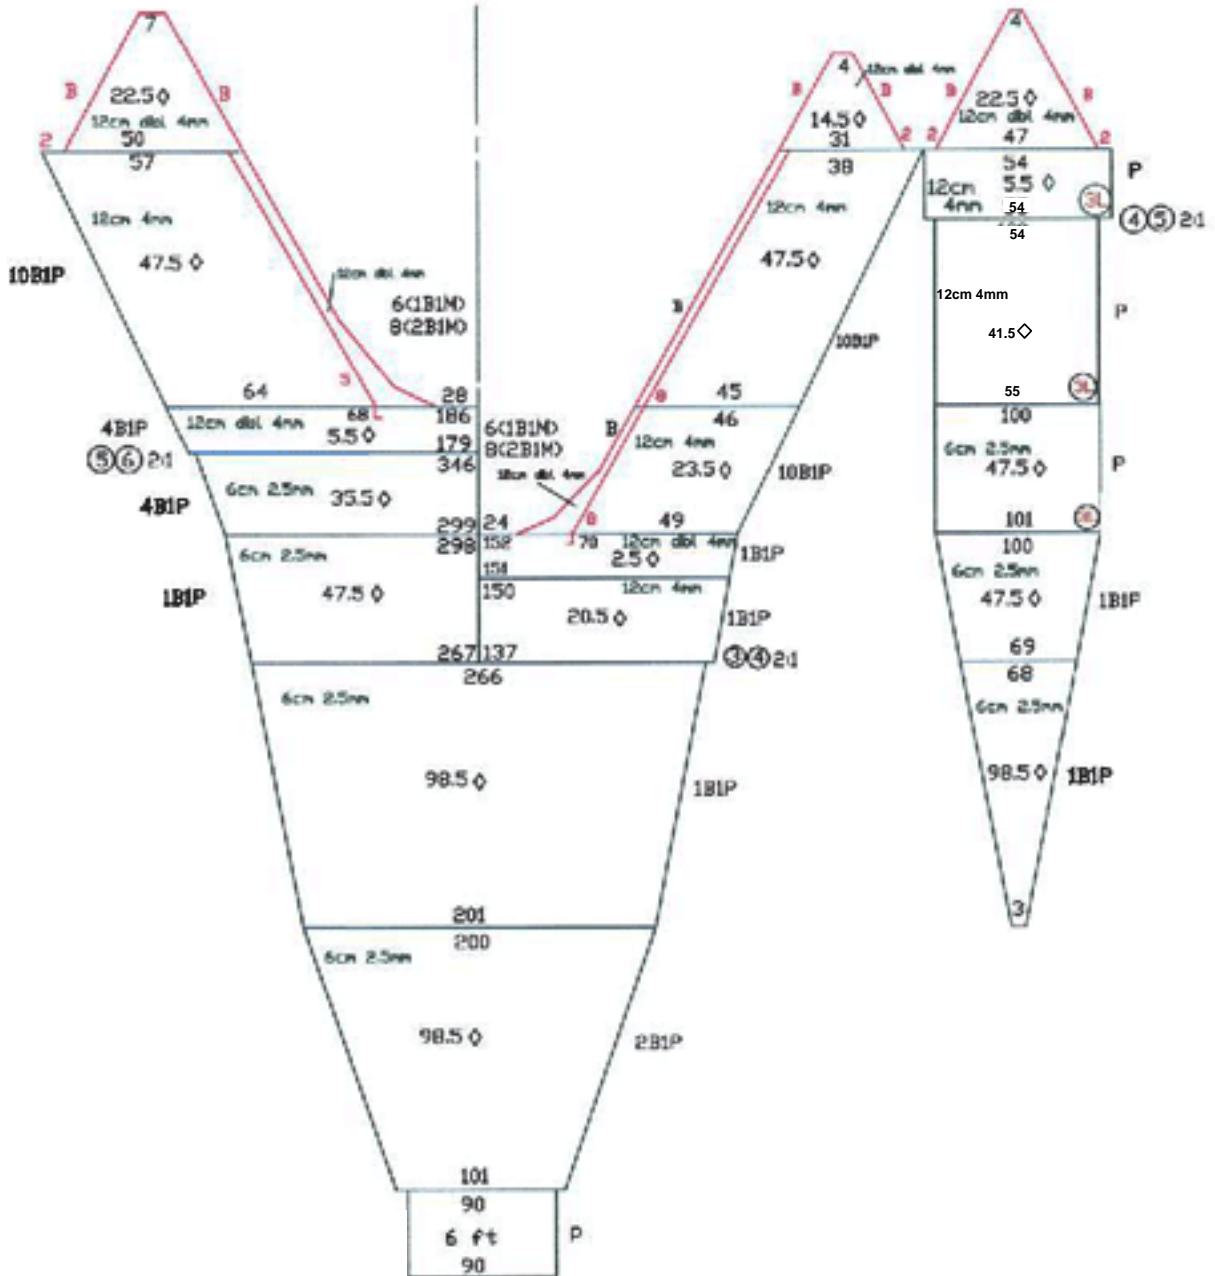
7
B
B
22.5 ◊
12cm dbl 4mm
2
50
57
12cm 4mm
47.5 ◊
10B1P
12cm dbl 4mm
6(1B1M)
8(2B1M)
5
64
28
4B1P
12cm dbl 4mm
68
186
5.5 ◊
179
⑤⑥ 2:1
346
6cm 2.5mm
35.5 ◊
4B1P
299
298
6cm 2.5mm
1B1P
47.5 ◊
267
266
6cm 2.5mm
98.5 ◊
201
200
6cm 2.5mm
98.5 ◊
101
90
6 ft
90
P

4
12cm dbl 4mm
B
B
14.5 ◊
2
31
38
12cm 4mm
47.5 ◊
B
10B1P
B
45
46
6(1B1M)
8(2B1M)
B
12cm 4mm
23.5 ◊
10B1P
12cm dbl 4mm
24
B
49
158
78
12cm dbl 4mm
2.5 ◊
1B1P
154
150
12cm 4mm
20.5 ◊
1B1P
137
③④ 2:1
1B1P
2B1P

4
B
B
22.5 ◊
12cm dbl 4mm
2
47
2
54
P
12cm
5.5 ◊
4mm
54
54
④⑤ 2:1
12cm 4mm
P
41.5 ◊
55
100
6cm 2.5mm
47.5 ◊
P
101
100
6cm 2.5mm
47.5 ◊
1B1P
69
68
6cm 2.5mm
98.5 ◊
1B1P
3